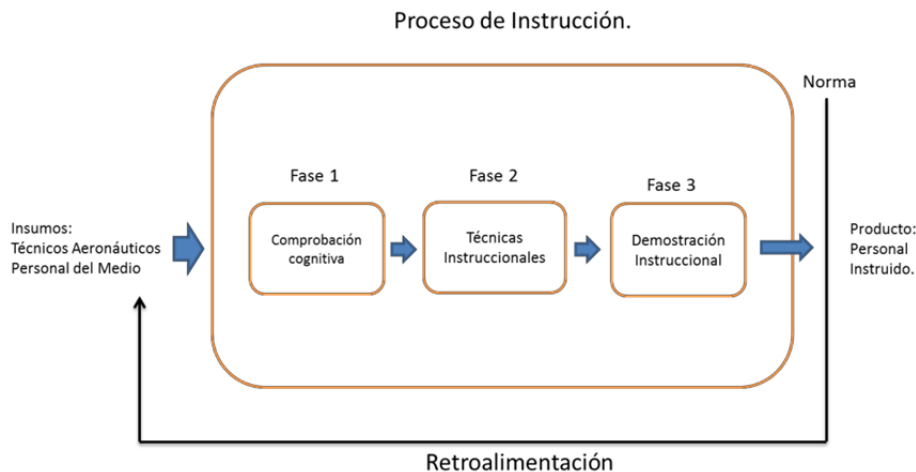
Proceso de Instrucción.

Norma

Insumos:
Técnicos Aeronáuticos
Personal del Medio

Fase 1

Comprobación cognitiva

Fase 2

Técnicas Instruccionales

Fase 3

Demostración Instruccional

Producto:
Personal
Instruido.

Retroalimentación